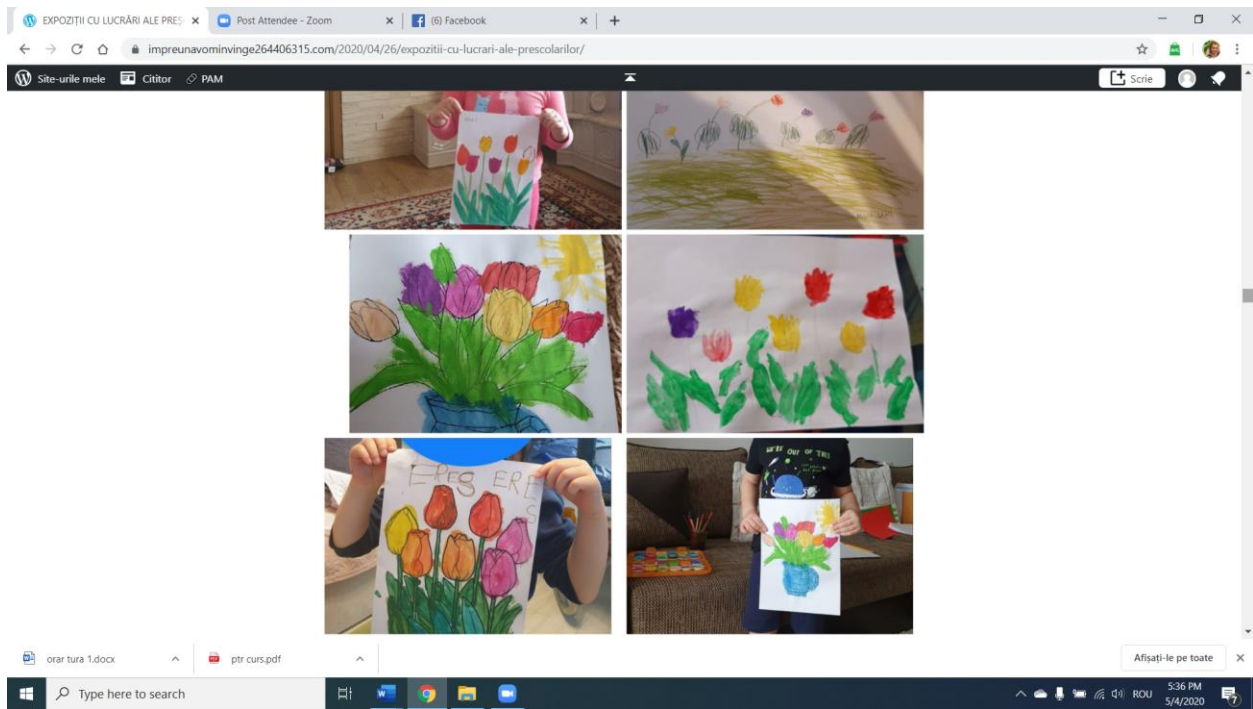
EXPOZIȚII CU LUCRĂRI ALE PRES ×
Post Attendee - Zoom ×
(6) Facebook ×
+

impreunavominvinge264406315.com/2020/04/26/expozitii-cu-lucrari-ale-prescolarilor/

Site-urile mele
Cititor
PAM
Scrie

ERES ERE

OUT OF THIS

orar tura 1.docx
ptr curs.pdf
Afișați-le pe toate

Type here to search
ROU
5:36 PM
5/4/2020
7